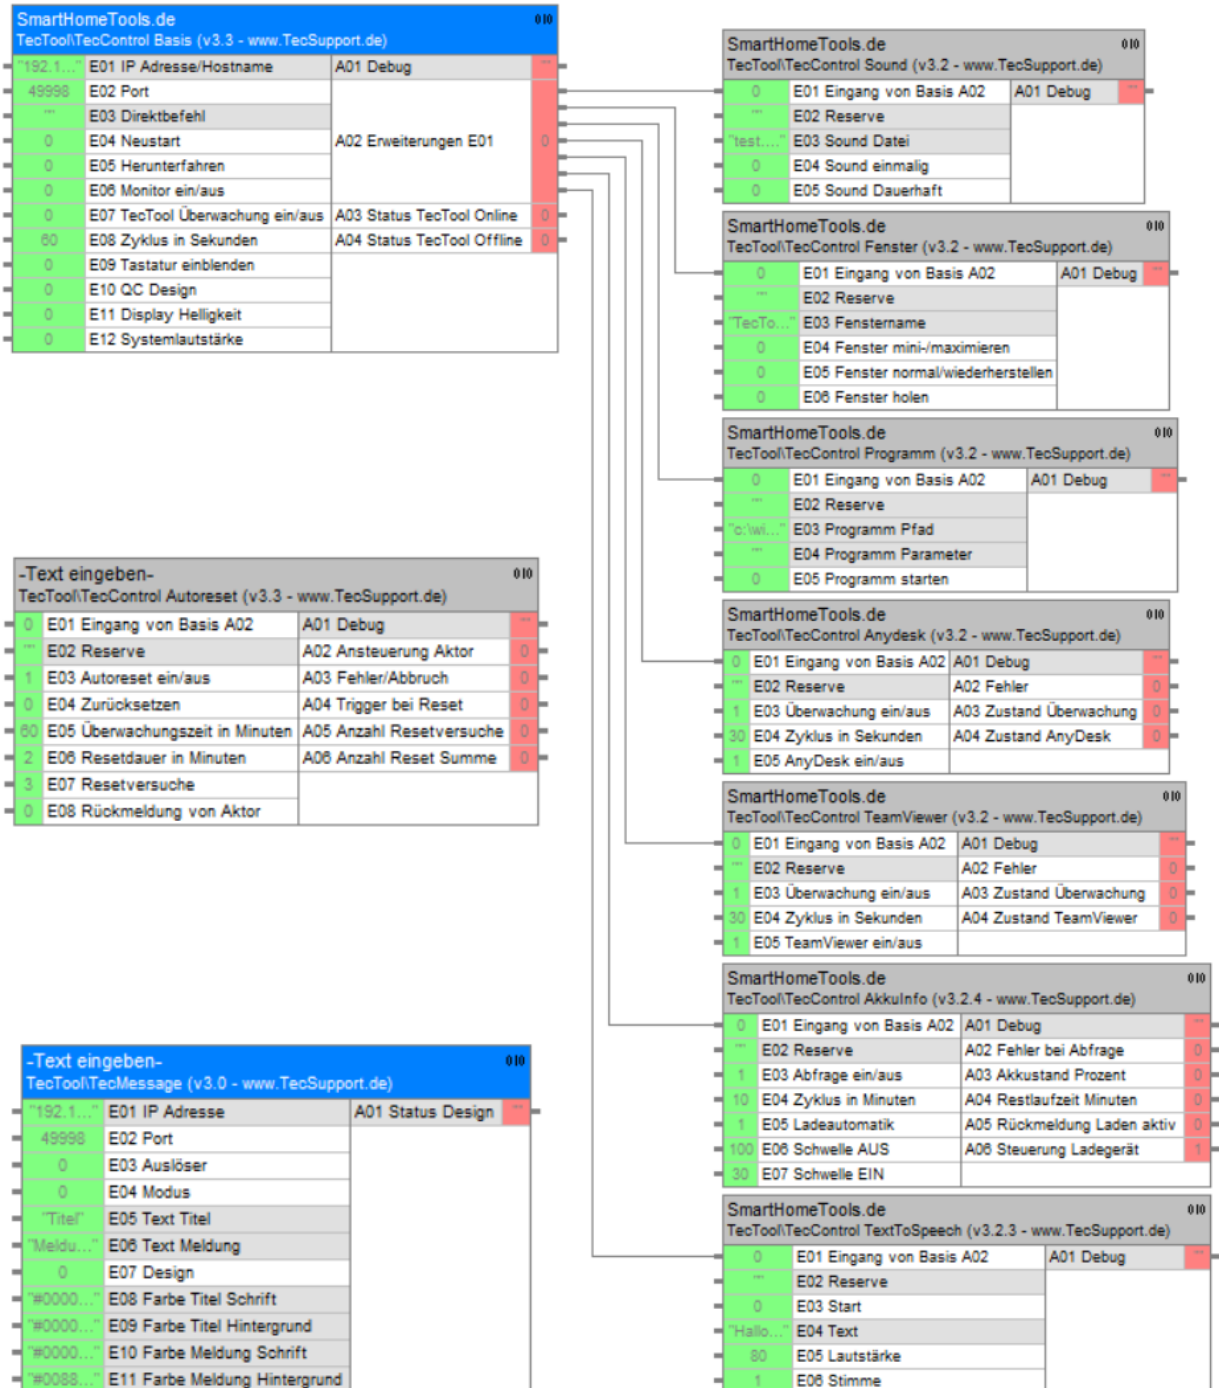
SmartHomeTools.de 010
TecTool\TecControl Basis (v3.3 - www.TecSupport.de)

| | | | |
|---|---|---|---|
| "192.1..." | E01 IP Adresse/Hostname | A01 Debug | "" |
| 49998 | E02 Port | | |
| "" | E03 Direktbefehl | | |
| 0 | E04 Neustart | A02 Erweiterungen E01 | 0 |
| 0 | E05 Herunterfahren | | |
| 0 | E06 Monitor ein/aus | | |
| 0 | E07 TecTool Überwachung ein/aus | A03 Status TecTool Online | 0 |
| 60 | E08 Zyklus in Sekunden | A04 Status TecTool Offline | 0 |
| 0 | E09 Tastatur einblenden | | |
| 0 | E10 QC Design | | |
| 0 | E11 Display Helligkeit | | |
| 0 | E12 Systemlautstärke | | |

SmartHomeTools.de 010
TecTool\TecControl Sound (v3.2 - www.TecSupport.de)

| | | | |
|---|---|---|---|
| 0 | E01 Eingang von Basis A02 | A01 Debug | "" |
| "" | E02 Reserve | | |
| "test...." | E03 Sound Datei | | |
| 0 | E04 Sound einmalig | | |
| 0 | E05 Sound Dauerhaft | | |

SmartHomeTools.de 010
TecTool\TecControl Fenster (v3.2 - www.TecSupport.de)

| | | | |
|---|---|---|---|
| 0 | E01 Eingang von Basis A02 | A01 Debug | "" |
| "" | E02 Reserve | | |
| "TecTo..." | E03 Fenstername | | |
| 0 | E04 Fenster mini-/maximieren | | |
| 0 | E05 Fenster normal/wiederherstellen | | |
| 0 | E06 Fenster holen | | |

SmartHomeTools.de 010
TecTool\TecControl Programm (v3.2 - www.TecSupport.de)

| | | | |
|---|---|---|---|
| 0 | E01 Eingang von Basis A02 | A01 Debug | "" |
| "" | E02 Reserve | | |
| "c:\wi..." | E03 Programm Pfad | | |
| "" | E04 Programm Parameter | | |
| 0 | E05 Programm starten | | |

-Text eingeben- 010
TecTool\TecControl Autoreset (v3.3 - www.TecSupport.de)

| | | | |
|---|---|---|---|
| 0 | E01 Eingang von Basis A02 | A01 Debug | "" |
| "" | E02 Reserve | A02 Ansteuerung Aktor | 0 |
| 1 | E03 Autoreset ein/aus | A03 Fehler/Abbruch | 0 |
| 0 | E04 Zurücksetzen | A04 Trigger bei Reset | 0 |
| 60 | E05 Überwachungszeit in Minuten | A05 Anzahl Resetversuche | 0 |
| 2 | E06 Resetdauer in Minuten | A06 Anzahl Reset Summe | 0 |
| 3 | E07 Resetversuche | | |
| 0 | E08 Rückmeldung von Aktor | | |

SmartHomeTools.de 010
TecTool\TecControl Anydesk (v3.2 - www.TecSupport.de)

| | | | |
|---|---|---|---|
| 0 | E01 Eingang von Basis A02 | A01 Debug | "" |
| "" | E02 Reserve | A02 Fehler | 0 |
| 1 | E03 Überwachung ein/aus | A03 Zustand Überwachung | 0 |
| 30 | E04 Zyklus in Sekunden | A04 Zustand AnyDesk | 0 |
| 1 | E05 AnyDesk ein/aus | | |

SmartHomeTools.de 010
TecTool\TecControl TeamViewer (v3.2 - www.TecSupport.de)

| | | | |
|---|---|---|---|
| 0 | E01 Eingang von Basis A02 | A01 Debug | "" |
| "" | E02 Reserve | A02 Fehler | 0 |
| 1 | E03 Überwachung ein/aus | A03 Zustand Überwachung | 0 |
| 30 | E04 Zyklus in Sekunden | A04 Zustand TeamViewer | 0 |
| 1 | E05 TeamViewer ein/aus | | |

SmartHomeTools.de 010
TecTool\TecControl AkkuInfo (v3.2.4 - www.TecSupport.de)

| | | | |
|---|---|---|---|
| 0 | E01 Eingang von Basis A02 | A01 Debug | "" |
| "" | E02 Reserve | A02 Fehler bei Abfrage | 0 |
| 1 | E03 Abfrage ein/aus | A03 Akkustand Prozent | 0 |
| 10 | E04 Zyklus in Minuten | A04 Restlaufzeit Minuten | 0 |
| 1 | E05 Ladeautomatik | A05 Rückmeldung Laden aktiv | 0 |
| 100 | E06 Schwelle AUS | A06 Steuerung Ladegerät | 1 |
| 30 | E07 Schwelle EIN | | |

-Text eingeben- 010
TecTool\TecMessage (v3.0 - www.TecSupport.de)

| | | | |
|---|---|---|---|
| "192.1..." | E01 IP Adresse | A01 Status Design | "" |
| 49998 | E02 Port | | |
| 0 | E03 Auslöser | | |
| 0 | E04 Modus | | |
| "Titel" | E05 Text Titel | | |
| "Meldu..." | E06 Text Meldung | | |
| 0 | E07 Design | | |
| "#0000..." | E08 Farbe Titel Schrift | | |
| "#0000..." | E09 Farbe Titel Hintergrund | | |
| "#0000..." | E10 Farbe Meldung Schrift | | |
| "#0088..." | E11 Farbe Meldung Hintergrund | | |

SmartHomeTools.de 010
TecTool\TecControl TextToSpeech (v3.2.3 - www.TecSupport.de)

| | | | |
|---|---|---|---|
| 0 | E01 Eingang von Basis A02 | A01 Debug | "" |
| "" | E02 Reserve | | |
| 0 | E03 Start | | |
| "Hallo..." | E04 Text | | |
| 80 | E05 Lautstärke | | |
| 1 | E06 Stimme | | |